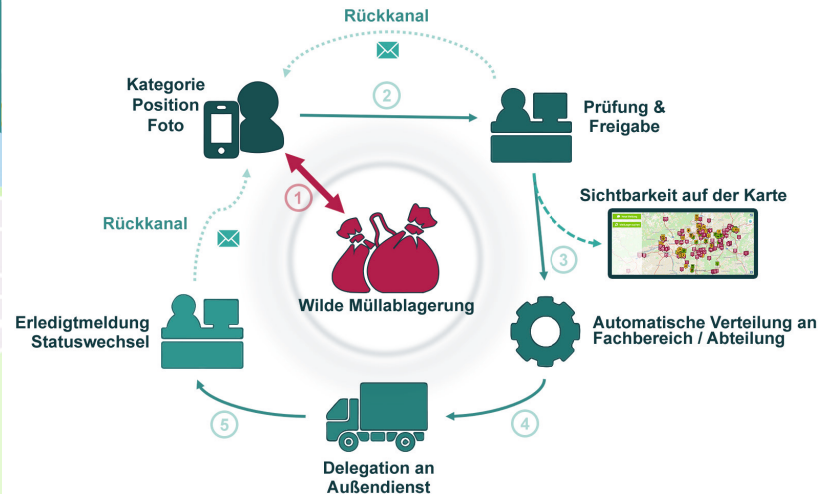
Rückkanal

Kategorie
Position
Foto

2

Prüfung &
Freigabe

1

Sichtbarkeit auf der Karte

Rückkanal

3

Wilde Müllablagerung

Erledigtmeldung
Statuswechsel

Automatische Verteilung an
Fachbereich / Abteilung

5

4

Delegation an
Außendienst